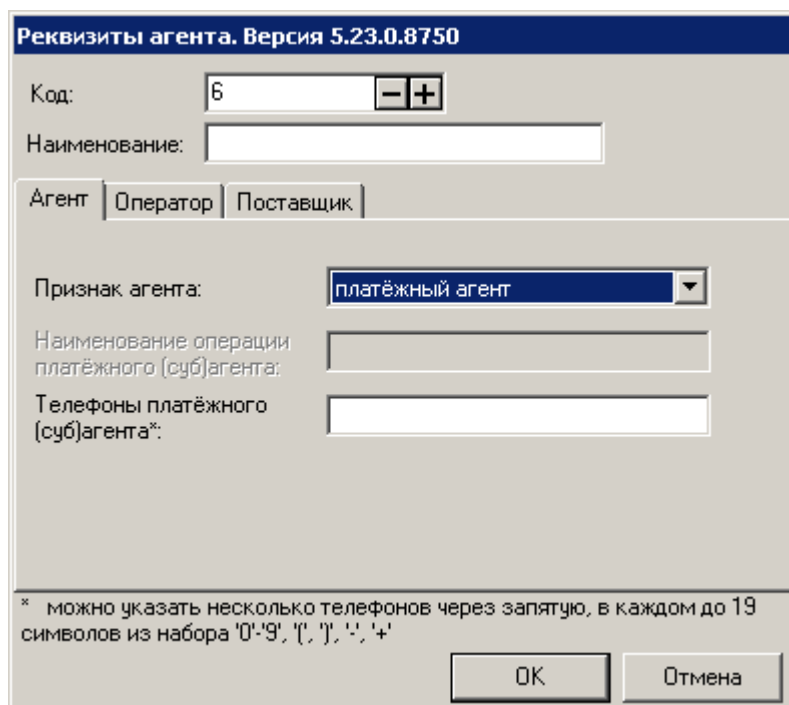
Реквизиты агента. Версия 5.23.0.8750

Код: 6 − +

Наименование:

Агент | Оператор | Поставщик

Признак агента: платёжный агент

Наименование операции платёжного (суб)агента:

Телефоны платёжного (суб)агента*:

* можно указать несколько телефонов через запятую, в каждом до 19 символов из набора '0'-'9', '(', ')', '-', '+'

OK Отмена